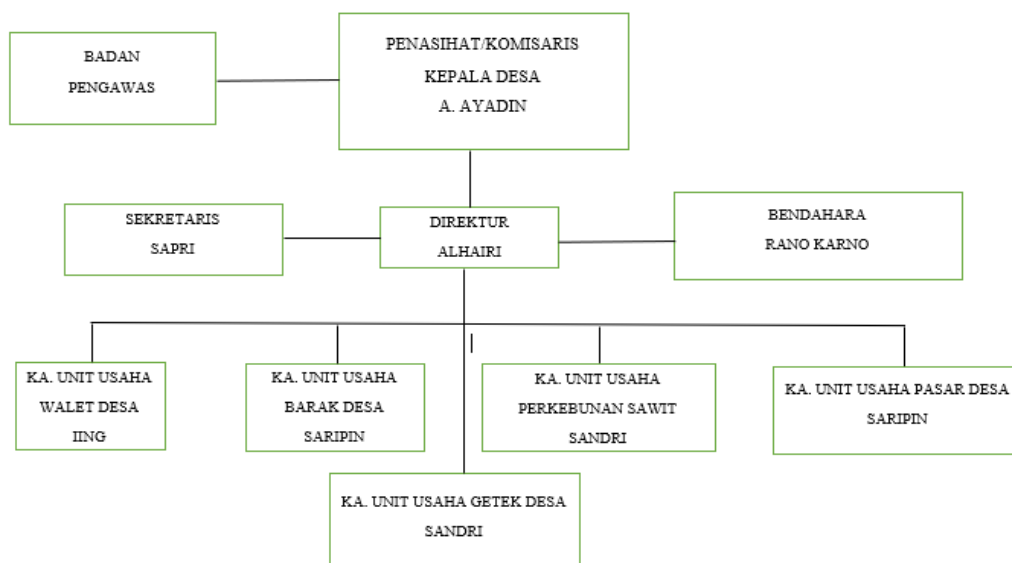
BADAN
PENGAWAS

PENASIHAT/KOMISARIS
KEPALA DESA
A. AYADIN

SEKRETARIS
SAPRI

DIREKTUR
ALHAIRI

BENDAHARA
RANO KARNO

KA. UNIT USAHA
WALET DESA
IING

KA. UNIT USAHA
BARAK DESA
SARIPIN

KA. UNIT USAHA
PERKEBUNAN SAWIT
SANDRI

KA. UNIT USAHA PASAR DESA
SARIPIN

KA. UNIT USAHA GETEK DESA
SANDRI